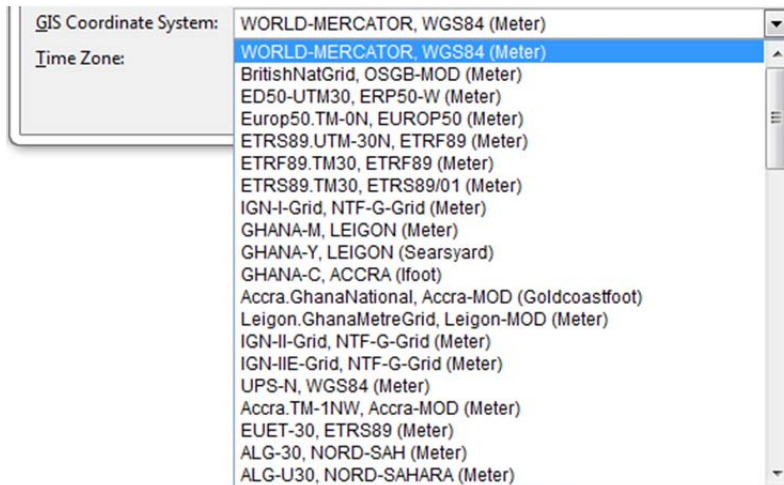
GIS Coordinate System: WORLD-MERCATOR, WGS84 (Meter)

Time Zone:

WORLD-MERCATOR, WGS84 (Meter)
BritishNatGrid, OSGB-MOD (Meter)
ED50-UTM30, ERP50-W (Meter)
Europ50.TM-0N, EUROP50 (Meter)
ETRS89.UTM-30N, ETRF89 (Meter)
ETRF89.TM30, ETRF89 (Meter)
ETRS89.TM30, ETRS89/01 (Meter)
IGN-I-Grid, NTF-G-Grid (Meter)
GHANA-M, LEIGON (Meter)
GHANA-Y, LEIGON (Searsyard)
GHANA-C, ACCRA (Ifoot)
Accra.GhanaNational, Accra-MOD (Goldcoastfoot)
Leigon.GhanaMetreGrid, Leigon-MOD (Meter)
IGN-II-Grid, NTF-G-Grid (Meter)
IGN-IIE-Grid, NTF-G-Grid (Meter)
UPS-N, WGS84 (Meter)
Accra.TM-1NW, Accra-MOD (Meter)
EUET-30, ETRS89 (Meter)
ALG-30, NORD-SAH (Meter)
ALG-U30, NORD-SAHARA (Meter)